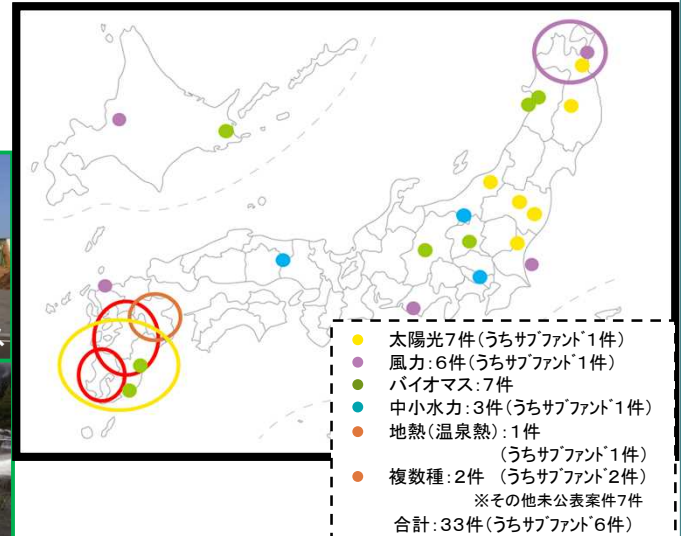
太陽光7件（うちサブファンド1件）
風力：6件（うちサブファンド1件）
バイオマス：7件
中小水力：3件（うちサブファンド1件）
地熱（温泉熱）：1件
（うちサブファンド1件）
複数種：2件 （うちサブファンド2件）
※その他未公表案件7件
合計：33件（うちサブファンド6件）